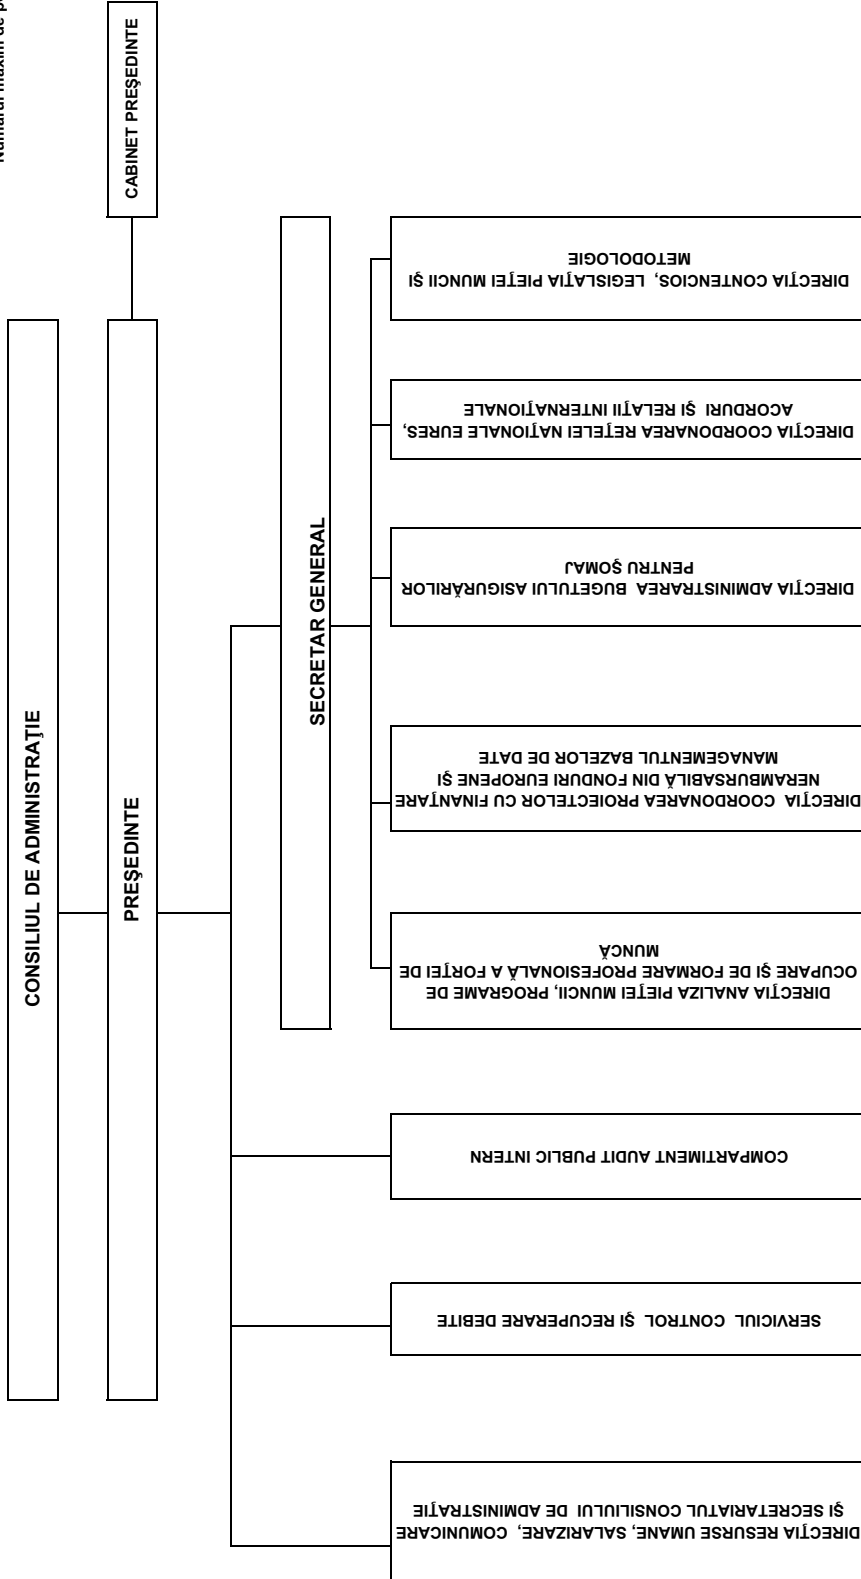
Numărul maxim de p

CABINET PREŞEDINTE

CONSILIUL DE ADMINISTRAŢIE

PREŞEDINTE

SECRETAR GENERAL

DIRECŢIA CONTENCIOS, LEGISLAŢIA PIEŢEI MUNCII ŞI METODOLOGIE

DIRECŢIA COORDONAREA REŢELEI NAŢIONALE EURES, ACORDURI ŞI RELAŢII INTERNAŢIONALE

DIRECŢIA ADMINISTRAREA BUGETULUI ASIGURĂRILOR PENTRU ŞOMAJ

DIRECŢIA COORDONAREA PROIECTELOR CU FINANŢARE NERAMBURSABILĂ DIN FONDURI EUROPENE ŞI MANAGEMENTUL BAZELOR DE DATE

DIRECŢIA ANALIZA PIEŢEI MUNCII, PROGRAME DE OCUPARE ŞI DE FORMARE PROFESIONALĂ A FORŢEI DE MUNCĂ

COMPARTIMENT AUDIT PUBLIC INTERN

SERVICIUL CONTROL ŞI RECUPERARE DEBITE

DIRECŢIA RESURSE UMANE, SALARIZARE, COMUNICARE ŞI SECRETARIATUL CONSILIULUI DE ADMINISTRAŢIE